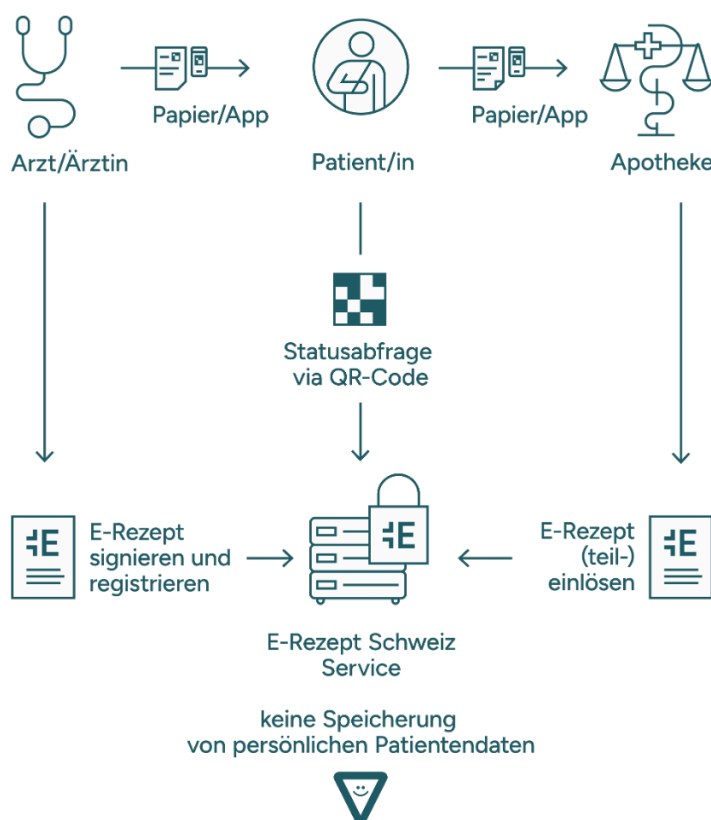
Papier/App

Papier/App

Arzt/Ärztin

Patient/in

Apotheke

Statusabfrage via QR-Code

E-Rezept signieren und registrieren

E-Rezept (teil-) einlösen

E-Rezept Schweiz Service

keine Speicherung von persönlichen Patientendaten